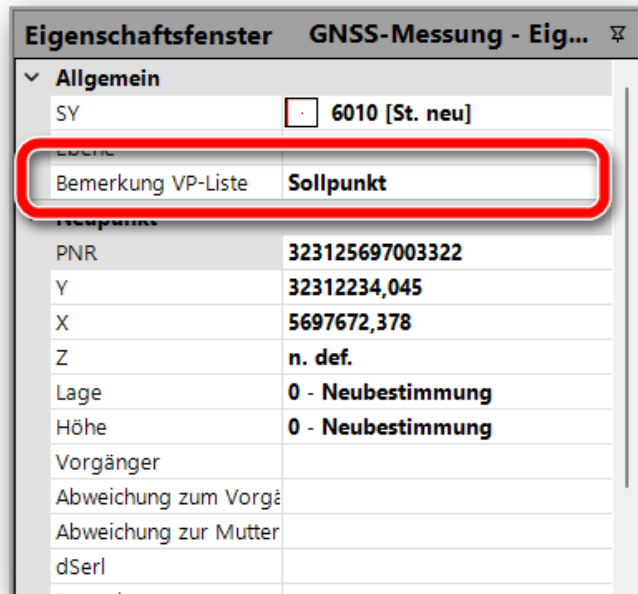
Eigenschaftsfenster GNSS-Messung - Eig...

Allgemein

| | |
|---|---|
| SY | 6010 [St. neu] |
| Ebene | |
| Bemerkung VP-Liste | Sollpunkt |

Neupunkt

| | |
|---|---|
| PNR | 323125697003322 |
| Y | 32312234,045 |
| X | 5697672,378 |
| Z | n. def. |
| Lage | 0 - Neubestimmung |
| Höhe | 0 - Neubestimmung |
| Vorgänger | |
| Abweichung zum Vorgä | |
| Abweichung zur Mutter | |
| dSerl | |